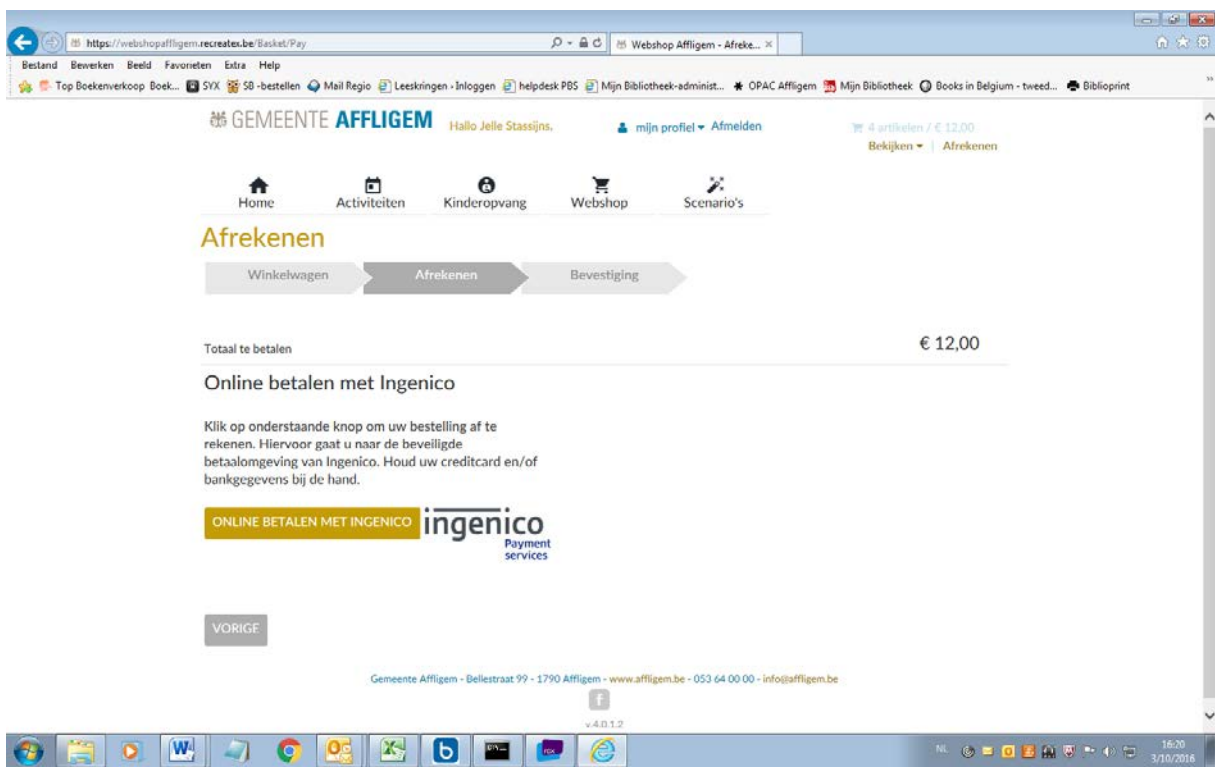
https://webshopaffligem.recreatex.be/Basket/Pay
Webshop Affligem - Afreke... ×
Bestand Bewerken Beeld Favorieten Extra Help
Top Boekenverkoop Boek... SYX SB -bestellen Mail Regio Leeskringen - Inloggen helpdesk PBS Mijn Bibliotheek-administ... OPAC Affligem Mijn Bibliotheek Books in Belgium - tweed... Biblioprint

GEMEENTE AFFLIGEM Hallo Jelle Stassijns. mijn profiel Afmelden 4 artikelen / € 12,00
Bekijken | Afrekenen

Home Activiteiten Kinderopvang Webshop Scenario's

Afrekenen

Winkelwagen Afrekenen Bevestiging

Totaal te betalen € 12,00

Online betalen met Ingenico

Klik op onderstaande knop om uw bestelling af te rekenen. Hiervoor gaat u naar de beveiligde betaalomgeving van Ingenico. Houd uw creditcard en/of bankgegevens bij de hand.

ONLINE BETALEN MET INGENICO ingenico Payment services

VORIGE

Gemeente Affligem - Bellestraat 99 - 1790 Affligem - www.affligem.be - 053 64 00 00 - info@affligem.be

v.4.0.1.2

NL 16:20 3/10/2016